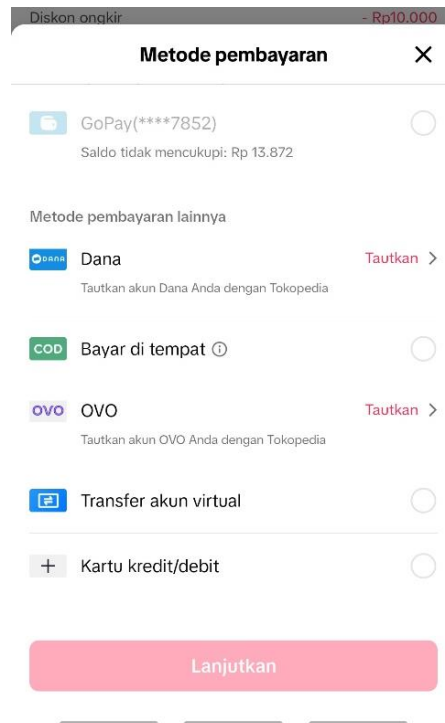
Diskon ongkir - Rp10.000

Metode pembayaran ×

GoPay(****7852)
Saldo tidak mencukupi: Rp 13.872

Metode pembayaran lainnya

DANA Dana Tautkan >
Tautkan akun Dana Anda dengan Tokopedia

COD Bayar di tempat ⓘ

OVO OVO Tautkan >
Tautkan akun OVO Anda dengan Tokopedia

Transfer akun virtual

+ Kartu kredit/debit

Lanjutkan